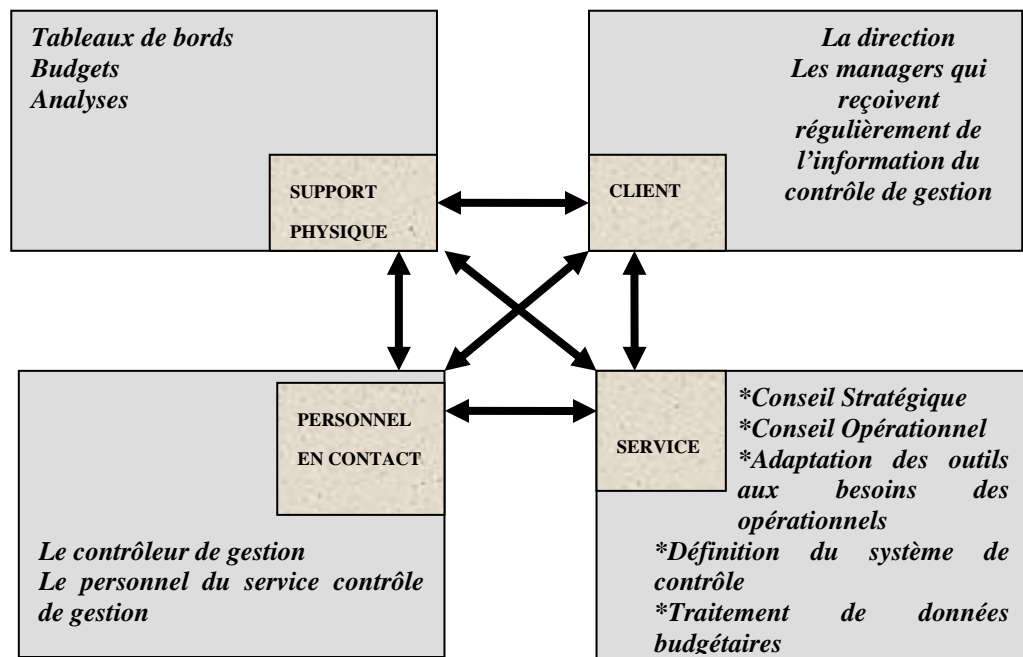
Tableaux de bords
Budgets
Analyses

SUPPORT PHYSIQUE

La direction
Les managers qui reçoivent régulièrement de l'information du contrôle de gestion

CLIENT

PERSONNEL EN CONTACT

Le contrôleur de gestion
Le personnel du service contrôle de gestion

SERVICE

*Conseil Stratégique
*Conseil Opérationnel
*Adaptation des outils aux besoins des opérationnels
*Définition du système de contrôle
*Traitement de données budgétaires